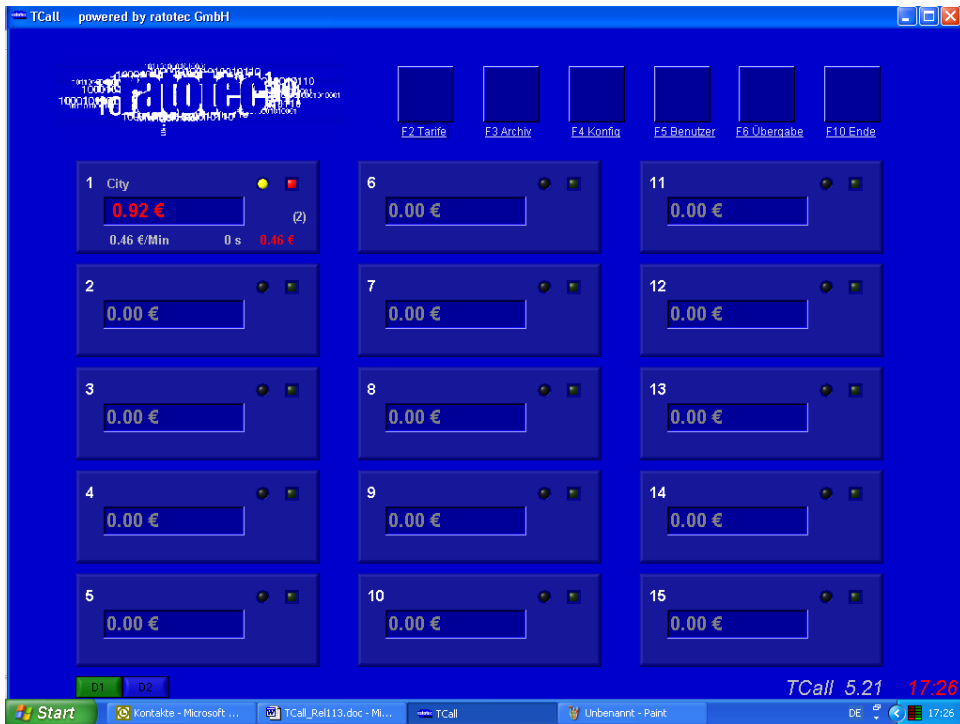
TCall powered by ratotec GmbH

ratotec

F2 Tarife F3 Archiv F4 Konfig F5 Benutzer F6 Übergabe F10 Ende

1 City
0.92 €
(2)
0.46 €/Min 0 s 0.46 €

6
0.00 €

11
0.00 €

2
0.00 €

7
0.00 €

12
0.00 €

3
0.00 €

8
0.00 €

13
0.00 €

4
0.00 €

9
0.00 €

14
0.00 €

5
0.00 €

10
0.00 €

15
0.00 €

D1 D2

TCall 5.21 17:26

Start Kontakte - Microsoft ... TCall_Rel113.doc - Mi... TCall Unbenannt - Paint DE 17:26